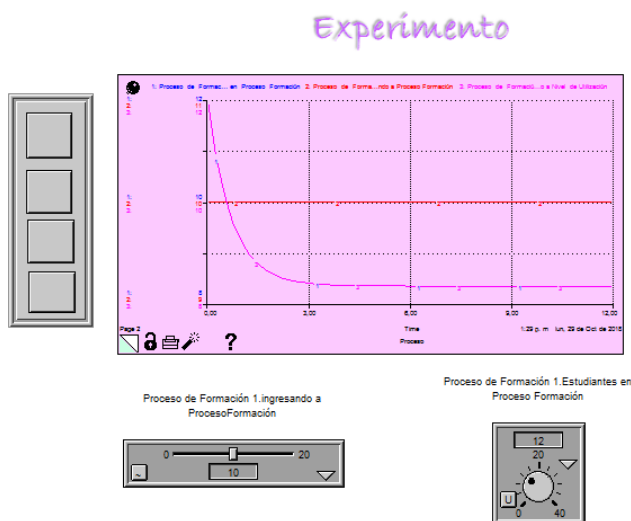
Experimento

1: Proceso de Formac... en Proceso Formación 2: Proceso de Forma...ndo a Proceso Formación 3: Proceso de Formació...s a Nivel de Utilización

1: 12
2: 11
3: 12

1: 10
2: 10
3: 10

1: 8
2: 9
3: 8

1
2
3

0,00 3,00 6,00 9,00 12,00

Page 2

Time

1:29 p. m. lun, 29 de Oct de 2018

Proceso

?

Proceso de Formación 1.ingresando a ProcesoFormación

0 20

10

Proceso de Formación 1.Estudiantes en Proceso Formación

12

20

U

0 40